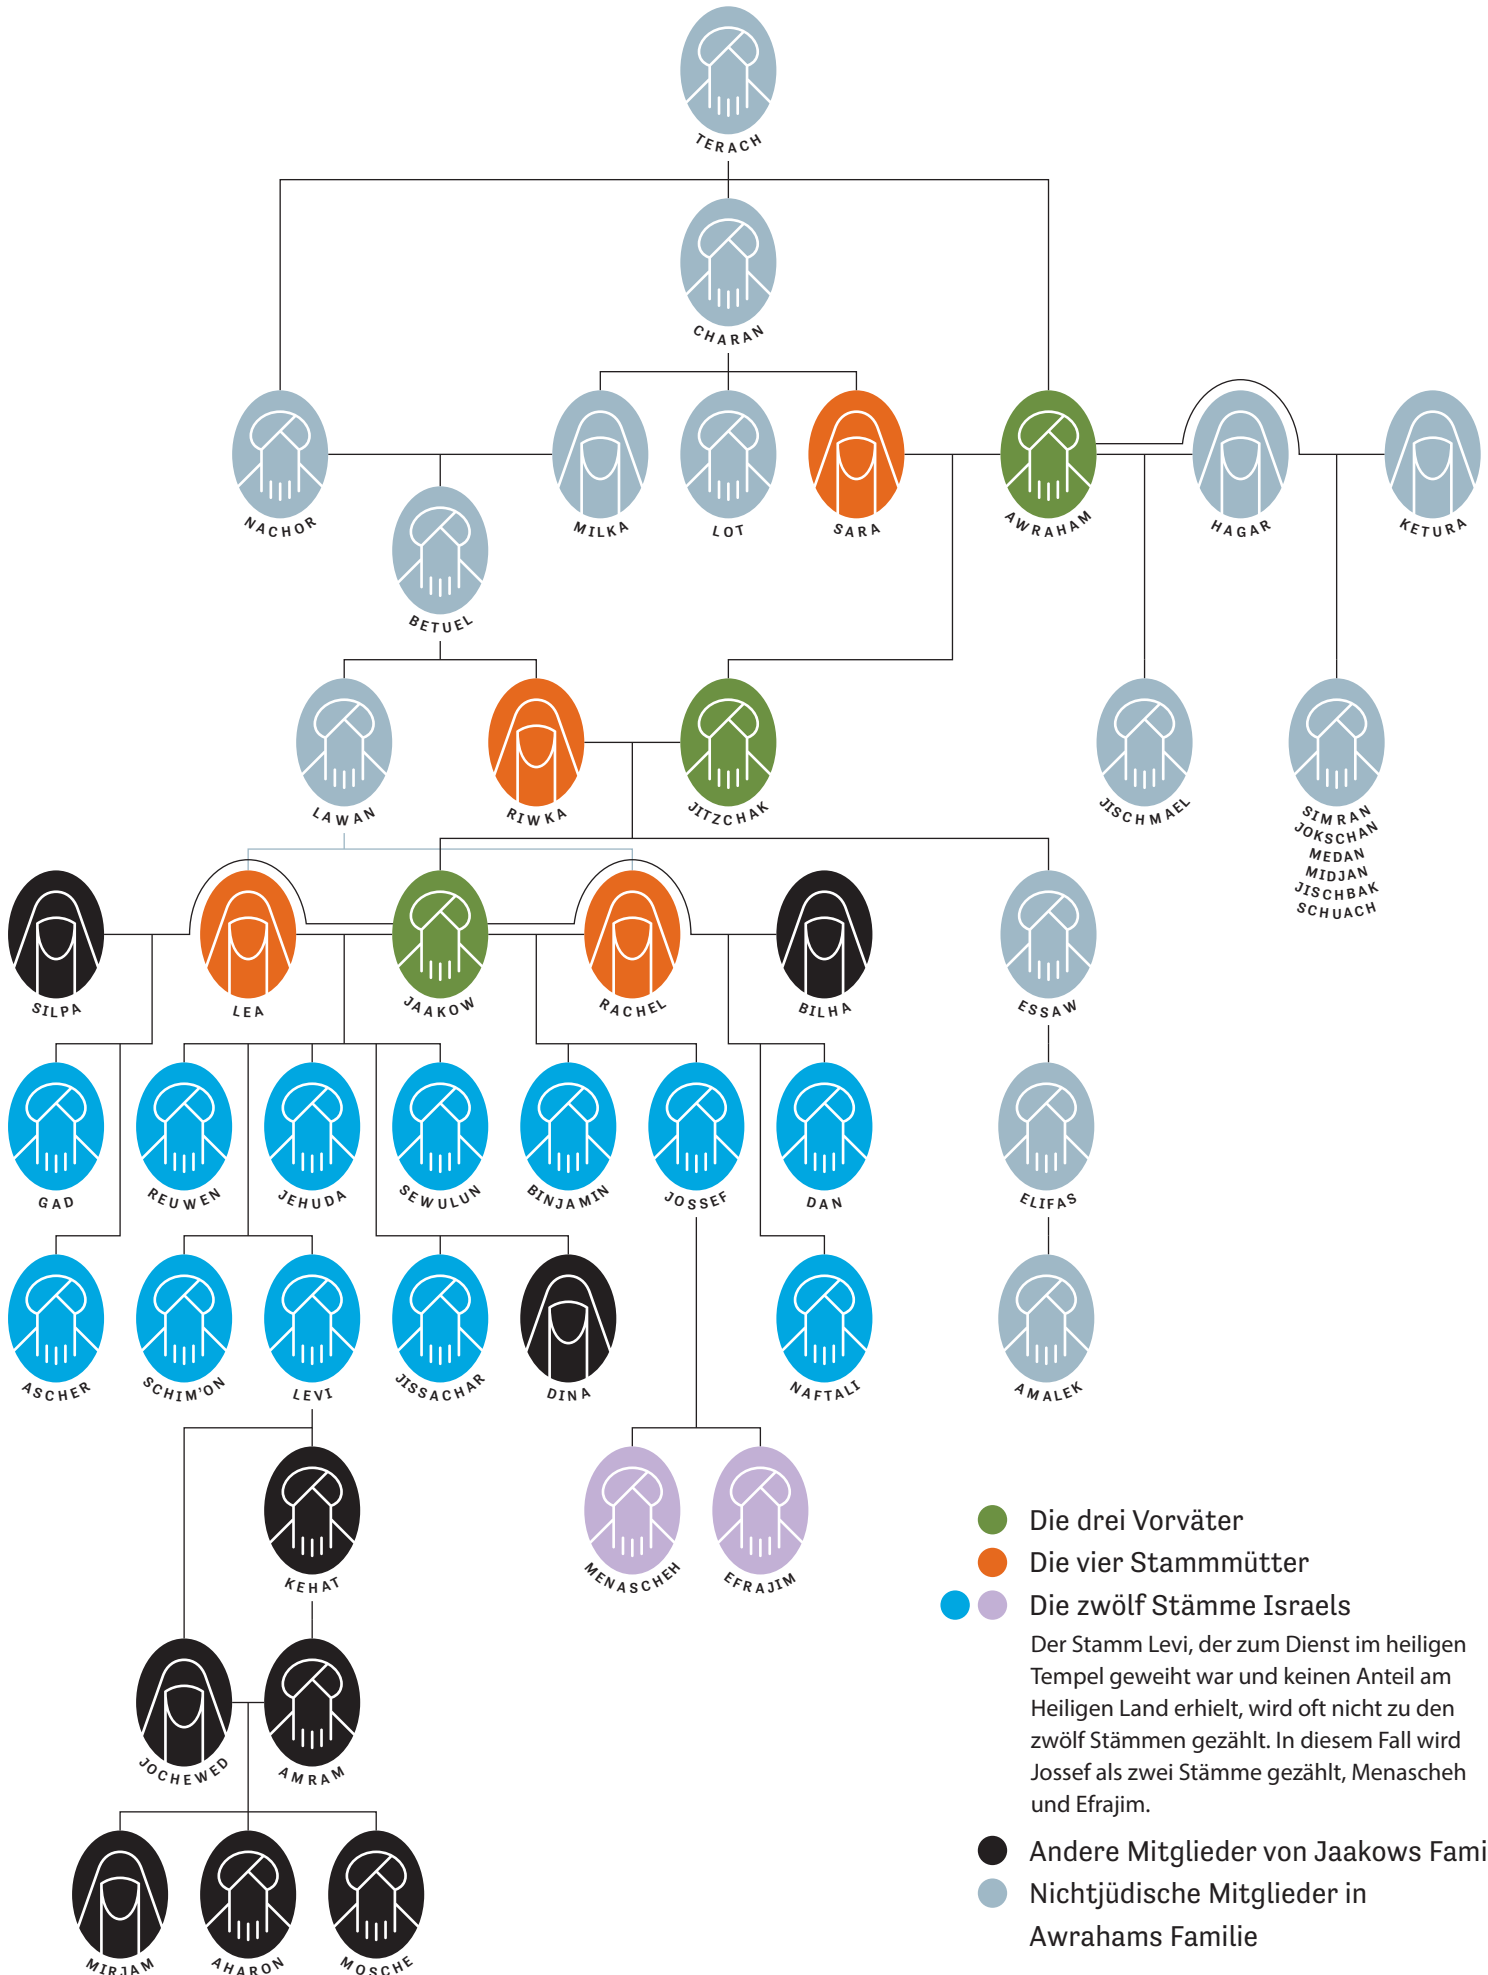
TERACH

CHARAN

NACHOR

MILKA

LOT

SARA

AWRAHAM

HAGAR

KETURA

BETUEL

LAWAN

RIWKA

JITZCHAK

JISCHMAEL

SIMRAN
JOKSCHAN
MEDAN
MIDJAN
JISCHBAK
SCHUACH

SILPA

LEA

JAAKOW

RACHEL

BILHA

ESSAW

GAD

REUWEN

JEHUDA

SEWULUN

BINJAMIN

JOSSEF

DAN

ELIFAS

ASCHER

SCHIM'ON

LEVI

JISSACHAR

DINA

NAFTALI

AMALEK

KEHAT

MENASCHEH

EFRAJIM

JOCHEWED

AMRAM

MIRJAM

AHARON

MOSCHE

Die drei Vorväter

Die vier Stammmütter

Die zwölf Stämme Israels

Der Stamm Levi, der zum Dienst im heiligen Tempel geweiht war und keinen Anteil am Heiligen Land erhielt, wird oft nicht zu den zwölf Stämmen gezählt. In diesem Fall wird Jossef als zwei Stämme gezählt, Menascheh und Efrajim.

Andere Mitglieder von Jaakows Fami

Nichtjüdische Mitglieder in Awrahams Familie